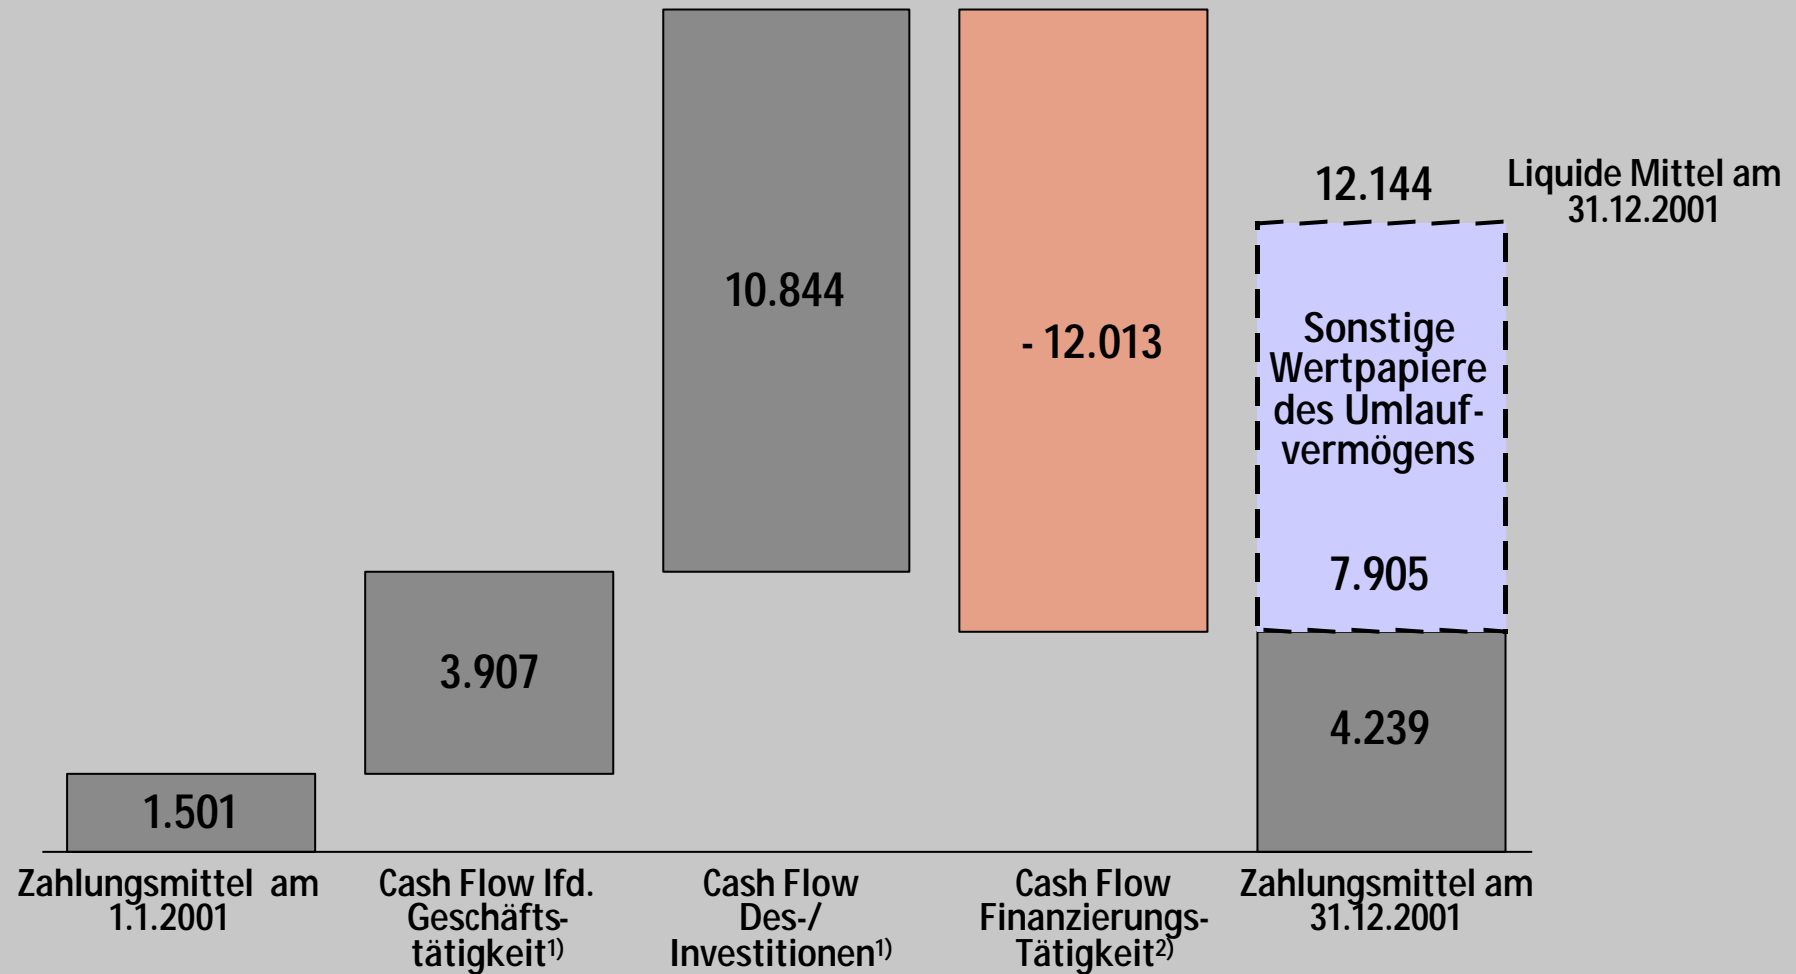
12.144

Liquide Mittel am 31.12.2001

10.844

- 12.013

Sonstige Wertpapiere des Umlaufvermögens

7.905

3.907

4.239

1.501

Zahlungsmittel am 1.1.2001

Cash Flow lfd. Geschäftstätigkeit$^{1)}$

Cash Flow Des-/ Investitionen$^{1)}$

Cash Flow Finanzierungs-Tätigkeit$^{2)}$

Zahlungsmittel am 31.12.2001